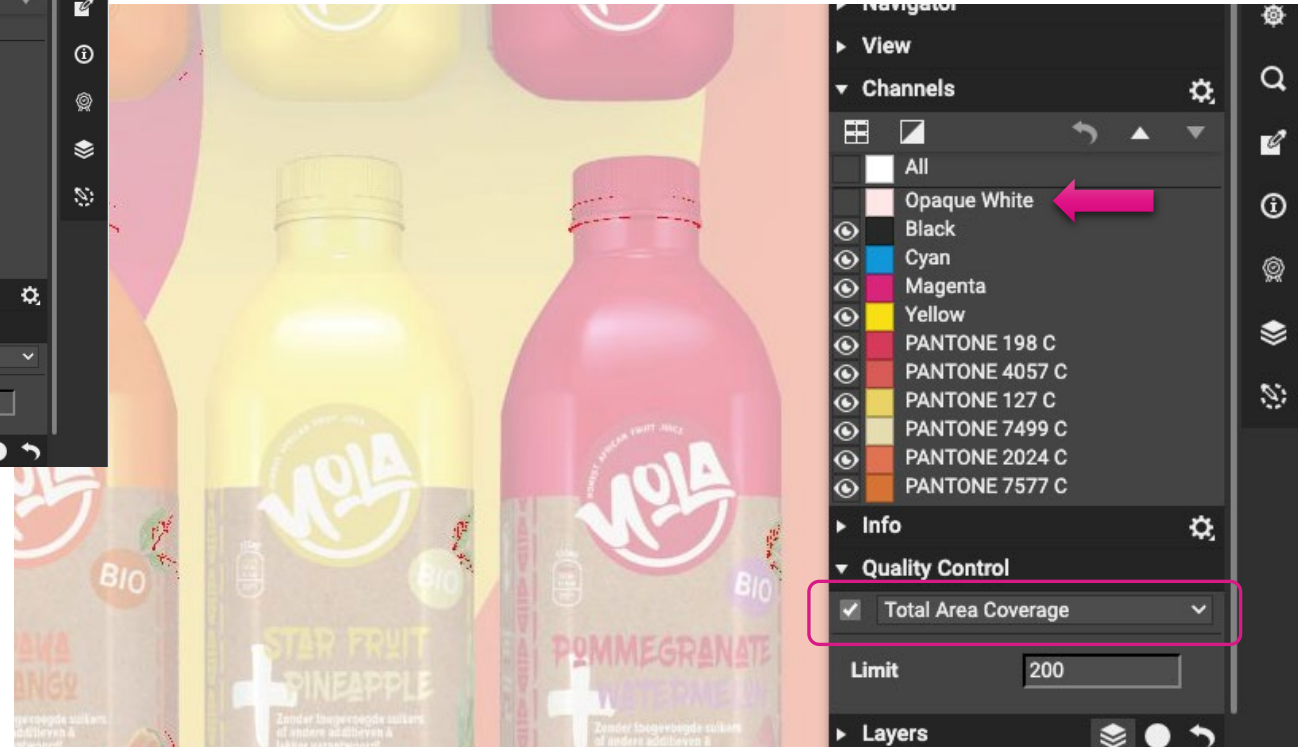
Navigator
View
Channels
All
Opaque White
Black
Cyan
Magenta
Yellow
PANTONE 198 C
PANTONE 4057 C
PANTONE 127 C
PANTONE 7499 C
PANTONE 2024 C
PANTONE 7577 C
Info
Quality Control
Total Area Coverage
Limit
200
Layers

NOLA
BIO
STAR FRUIT
PINEAPPLE
Zonder toegevoegde suikers of andere additieven &
NOLA
BIO
POMMEGRANATE
WATERMELON
Zonder toegevoegde suikers of andere additieven &
BIO
ANGO
Zonder toegevoegde suikers of andere additieven &